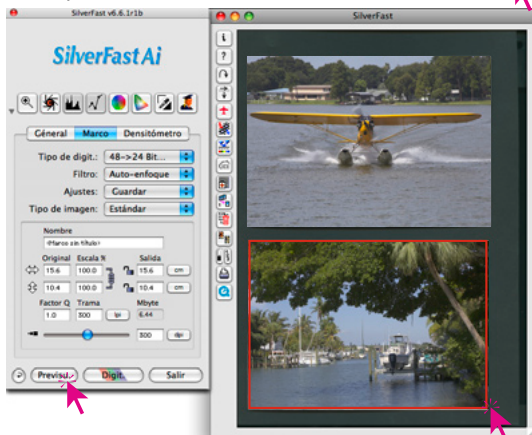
SilverFast v6.6.1r1b

SilverFast Ai

General
Marco
Densitómetro

Tipo de digit.: 48->24 Bit...
Filtro: Auto-enfoque
Ajustes: Guardar
Tipo de imagen: Estándar

Nombre
<Marco sin título>

Original
Escala %
Salida
15.6
100.0
15.6
cm
10.4
100.0
10.4
cm

Factor Q
Trama
Mbyte
1.0
300
lpi
6.44

300
dpi

Previsu.
Digit.
Salir

SilverFast